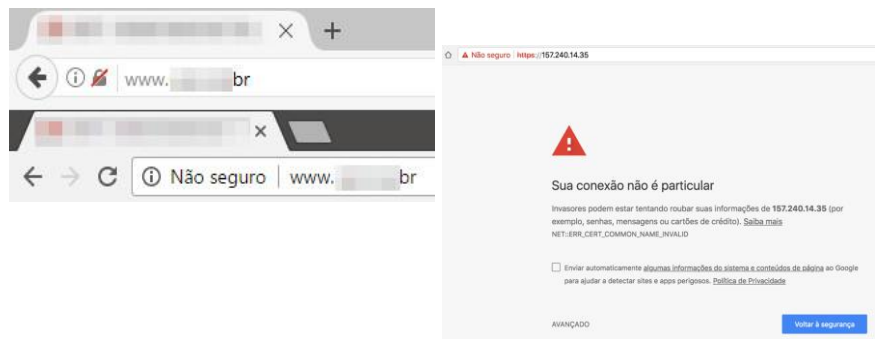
www. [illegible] br

Não seguro | www. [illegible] br

Não seguro | https://157.240.14.35

Sua conexão não é particular

Invasores podem estar tentando roubar suas informações de 157.240.14.35 (por exemplo, senhas, mensagens ou cartões de crédito). Saiba mais

NET::ERR_CERT_COMMON_NAME_INVALID

Enviar automaticamente algumas informações do sistema e conteúdos de página ao Google para ajudar a detectar sites e apps perigosos. Política de Privacidade

AVANÇADO

Voltar à segurança